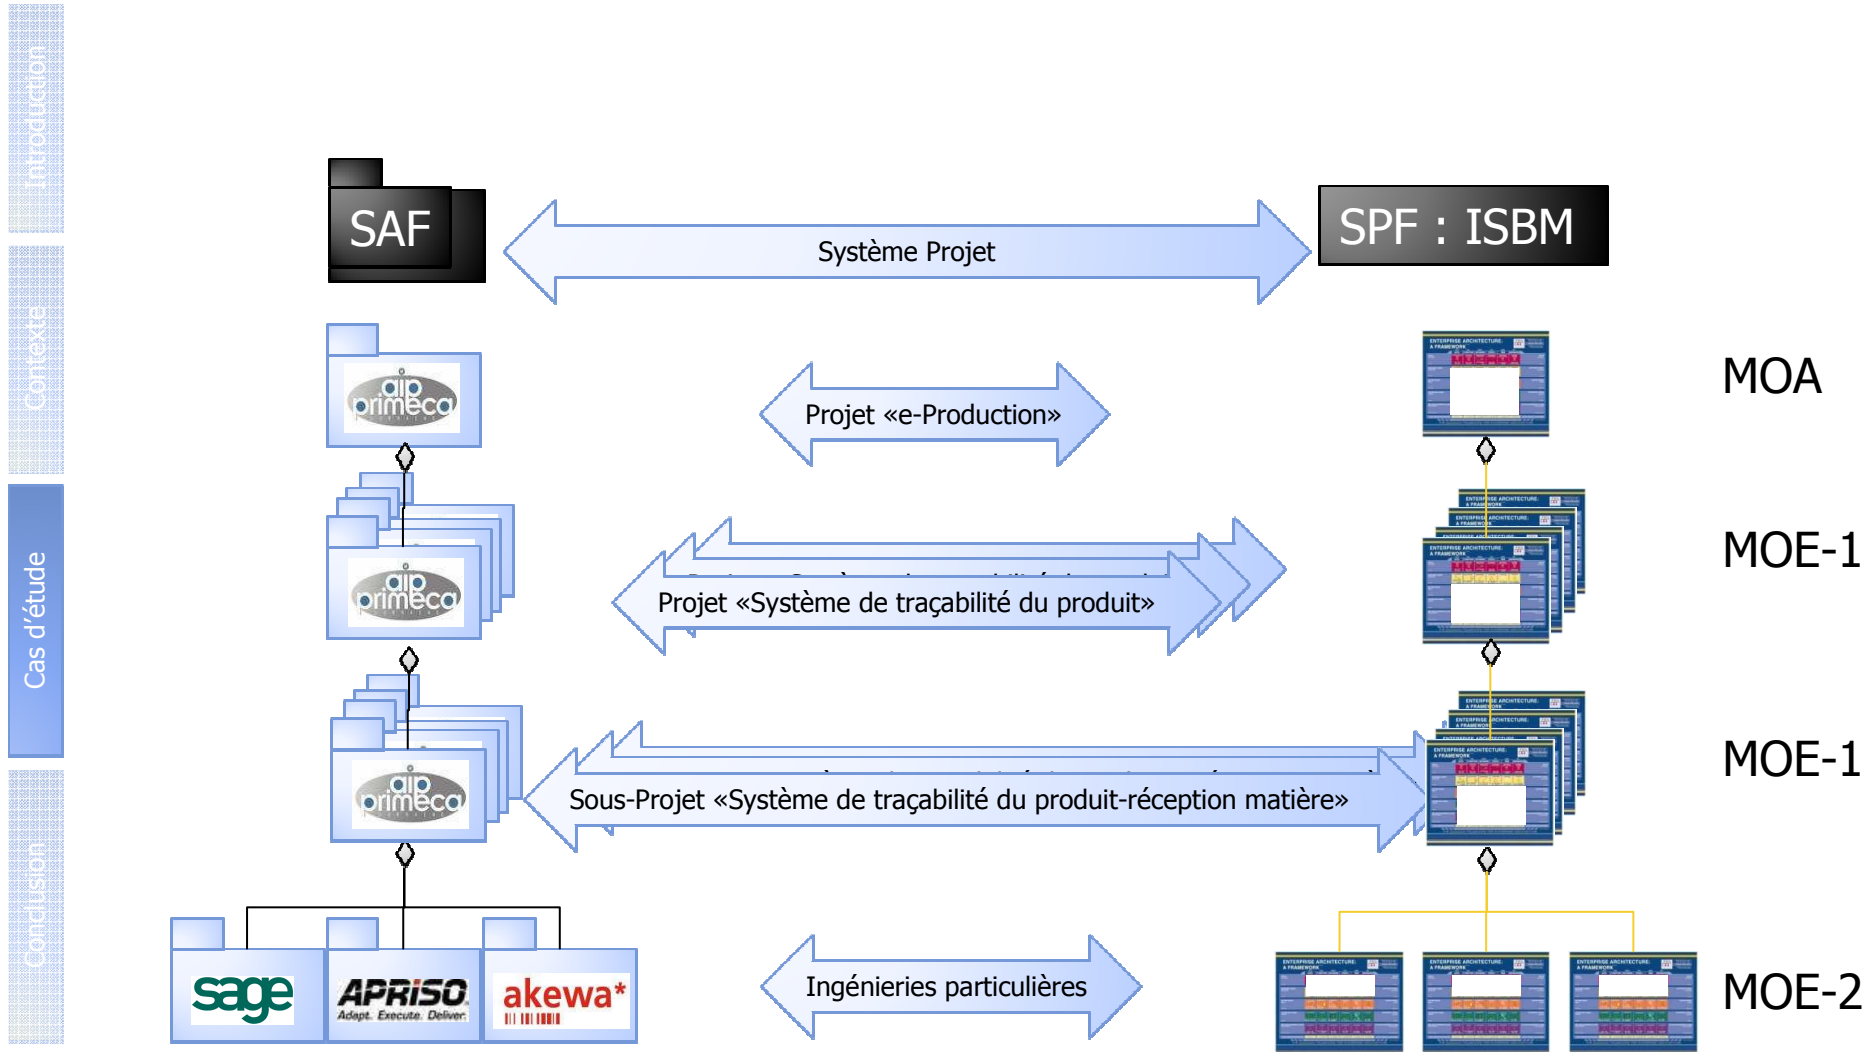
Introduction
Contexte
Cas d'étude
Conclusion

SAF
Système Projet
SPF : ISBM

aip primeca
Projet «e-Production»
MOA

aip primeca
Projet «Système de traçabilité du produit»
MOE-1

aip primeca
Sous-Projet «Système de traçabilité du produit-réception matière»
MOE-1

sage
APRISO Adapt. Execute. Deliver.
akewa*
Ingénieries particulières
MOE-2